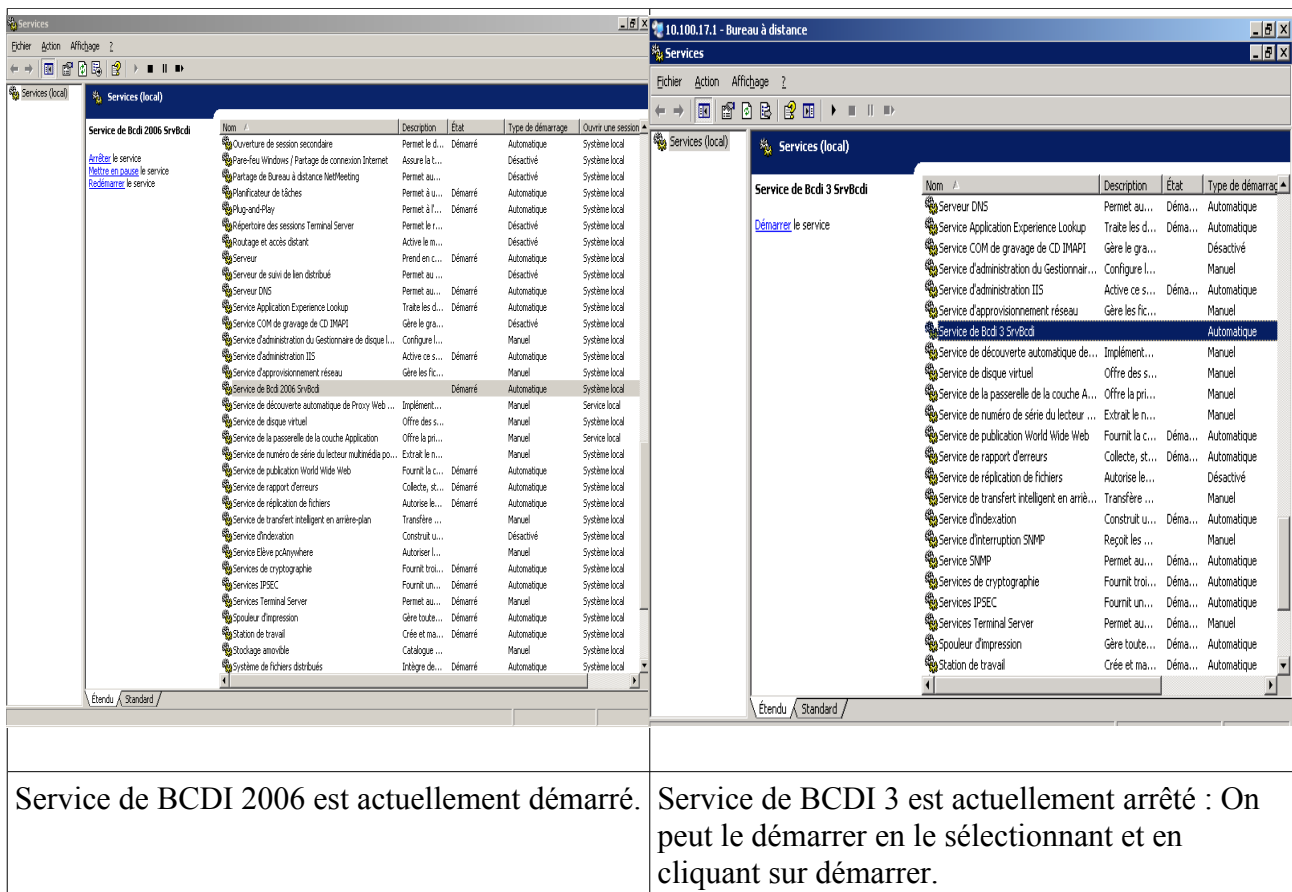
Services

Fichier Action Affichage ?

Services (local)

Services (local)

Service de Bcdi 2006 SrvBcdi

Arrêter le service
Mettre en pause le service
Redémarrer le service

| Nom | Description | État | Type de démarrage | Ouvrir une session |
|---|---|---|---|---|
| Ouverture de session secondaire | Permet le d... | Démarré | Automatique | Système local |
| Pare-feu Windows / Partage de connexion Internet | Assure la t... | | Désactivé | Système local |
| Partage de Bureau à distance NetMeeting | Permet au... | | Désactivé | Système local |
| Planificateur de tâches | Permet à u... | Démarré | Automatique | Système local |
| Plug-and-Play | Permet à l'... | Démarré | Automatique | Système local |
| Répertoire des sessions Terminal Server | Permet le r... | | Désactivé | Système local |
| Routage et accès distant | Active le m... | | Désactivé | Système local |
| Serveur | Prend en c... | Démarré | Automatique | Système local |
| Serveur de suivi de lien distribué | Permet au ... | | Désactivé | Système local |
| Serveur DNS | Permet au... | Démarré | Automatique | Système local |
| Service Application Experience Lookup | Traite les d... | Démarré | Automatique | Système local |
| Service COM de gravage de CD IMAPI | Gère le gra... | | Désactivé | Système local |
| Service d'administration du Gestionnaire de disque l... | Configure l... | | Manuel | Système local |
| Service d'administration IIS | Active ce s... | Démarré | Automatique | Système local |
| Service d'approvisionnement réseau | Gère les fic... | | Manuel | Système local |
| Service de Bcdi 2006 SrvBcdi | | Démarré | Automatique | Système local |
| Service de découverte automatique de Proxy Web ... | Implément... | | Manuel | Service local |
| Service de disque virtuel | Offre des s... | | Manuel | Système local |
| Service de la passerelle de la couche Application | Offre la pri... | | Manuel | Service local |
| Service de numéro de série du lecteur multimédia po... | Extrait le n... | | Manuel | Système local |
| Service de publication World Wide Web | Fournit la c... | Démarré | Automatique | Système local |
| Service de rapport d'erreurs | Collecte, st... | Démarré | Automatique | Système local |
| Service de réplication de fichiers | Autorise le... | Démarré | Automatique | Système local |
| Service de transfert intelligent en arrière-plan | Transfère ... | | Manuel | Système local |
| Service d'indexation | Construit u... | | Désactivé | Système local |
| Service Elève pcAnywhere | Autoriser l... | | Manuel | Système local |
| Services de cryptographie | Fournit troi... | Démarré | Automatique | Système local |
| Services IPSEC | Fournit un... | Démarré | Automatique | Système local |
| Services Terminal Server | Permet au... | Démarré | Manuel | Système local |
| Spouleur d'impression | Gère toute... | Démarré | Automatique | Système local |
| Station de travail | Crée et ma... | Démarré | Automatique | Système local |
| Stockage amovible | Catalogue ... | | Manuel | Système local |
| Système de fichiers distribués | Intègre de... | Démarré | Automatique | Système local |

Étendu Standard

10.100.17.1 - Bureau à distance

Services

Fichier Action Affichage ?

Services (local)

Services (local)

Service de Bcdi 3 SrvBcdi

Démarrer le service

| Nom | Description | État | Type de démarrag |
|---|---|---|---|
| Serveur DNS | Permet au... | Déma... | Automatique |
| Service Application Experience Lookup | Traite les d... | Déma... | Automatique |
| Service COM de gravage de CD IMAPI | Gère le gra... | | Désactivé |
| Service d'administration du Gestionnair... | Configure l... | | Manuel |
| Service d'administration IIS | Active ce s... | Déma... | Automatique |
| Service d'approvisionnement réseau | Gère les fic... | | Manuel |
| Service de Bcdi 3 SrvBcdi | | | Automatique |
| Service de découverte automatique de... | Implément... | | Manuel |
| Service de disque virtuel | Offre des s... | | Manuel |
| Service de la passerelle de la couche A... | Offre la pri... | | Manuel |
| Service de numéro de série du lecteur ... | Extrait le n... | | Manuel |
| Service de publication World Wide Web | Fournit la c... | Déma... | Automatique |
| Service de rapport d'erreurs | Collecte, st... | Déma... | Automatique |
| Service de réplication de fichiers | Autorise le... | | Désactivé |
| Service de transfert intelligent en arriè... | Transfère ... | | Manuel |
| Service d'indexation | Construit u... | Déma... | Automatique |
| Service d'interruption SNMP | Reçoit les ... | | Manuel |
| Service SNMP | Permet au... | Déma... | Automatique |
| Services de cryptographie | Fournit troi... | Déma... | Automatique |
| Services IPSEC | Fournit un... | Déma... | Automatique |
| Services Terminal Server | Permet au... | Déma... | Manuel |
| Spouleur d'impression | Gère toute... | Déma... | Automatique |
| Station de travail | Crée et ma... | Déma... | Automatique |

Étendu Standard

| Service de BCDI 2006 est actuellement démarré. | Service de BCDI 3 est actuellement arrêté : On peut le démarrer en le sélectionnant et en cliquant sur démarrer. |
|---|---|